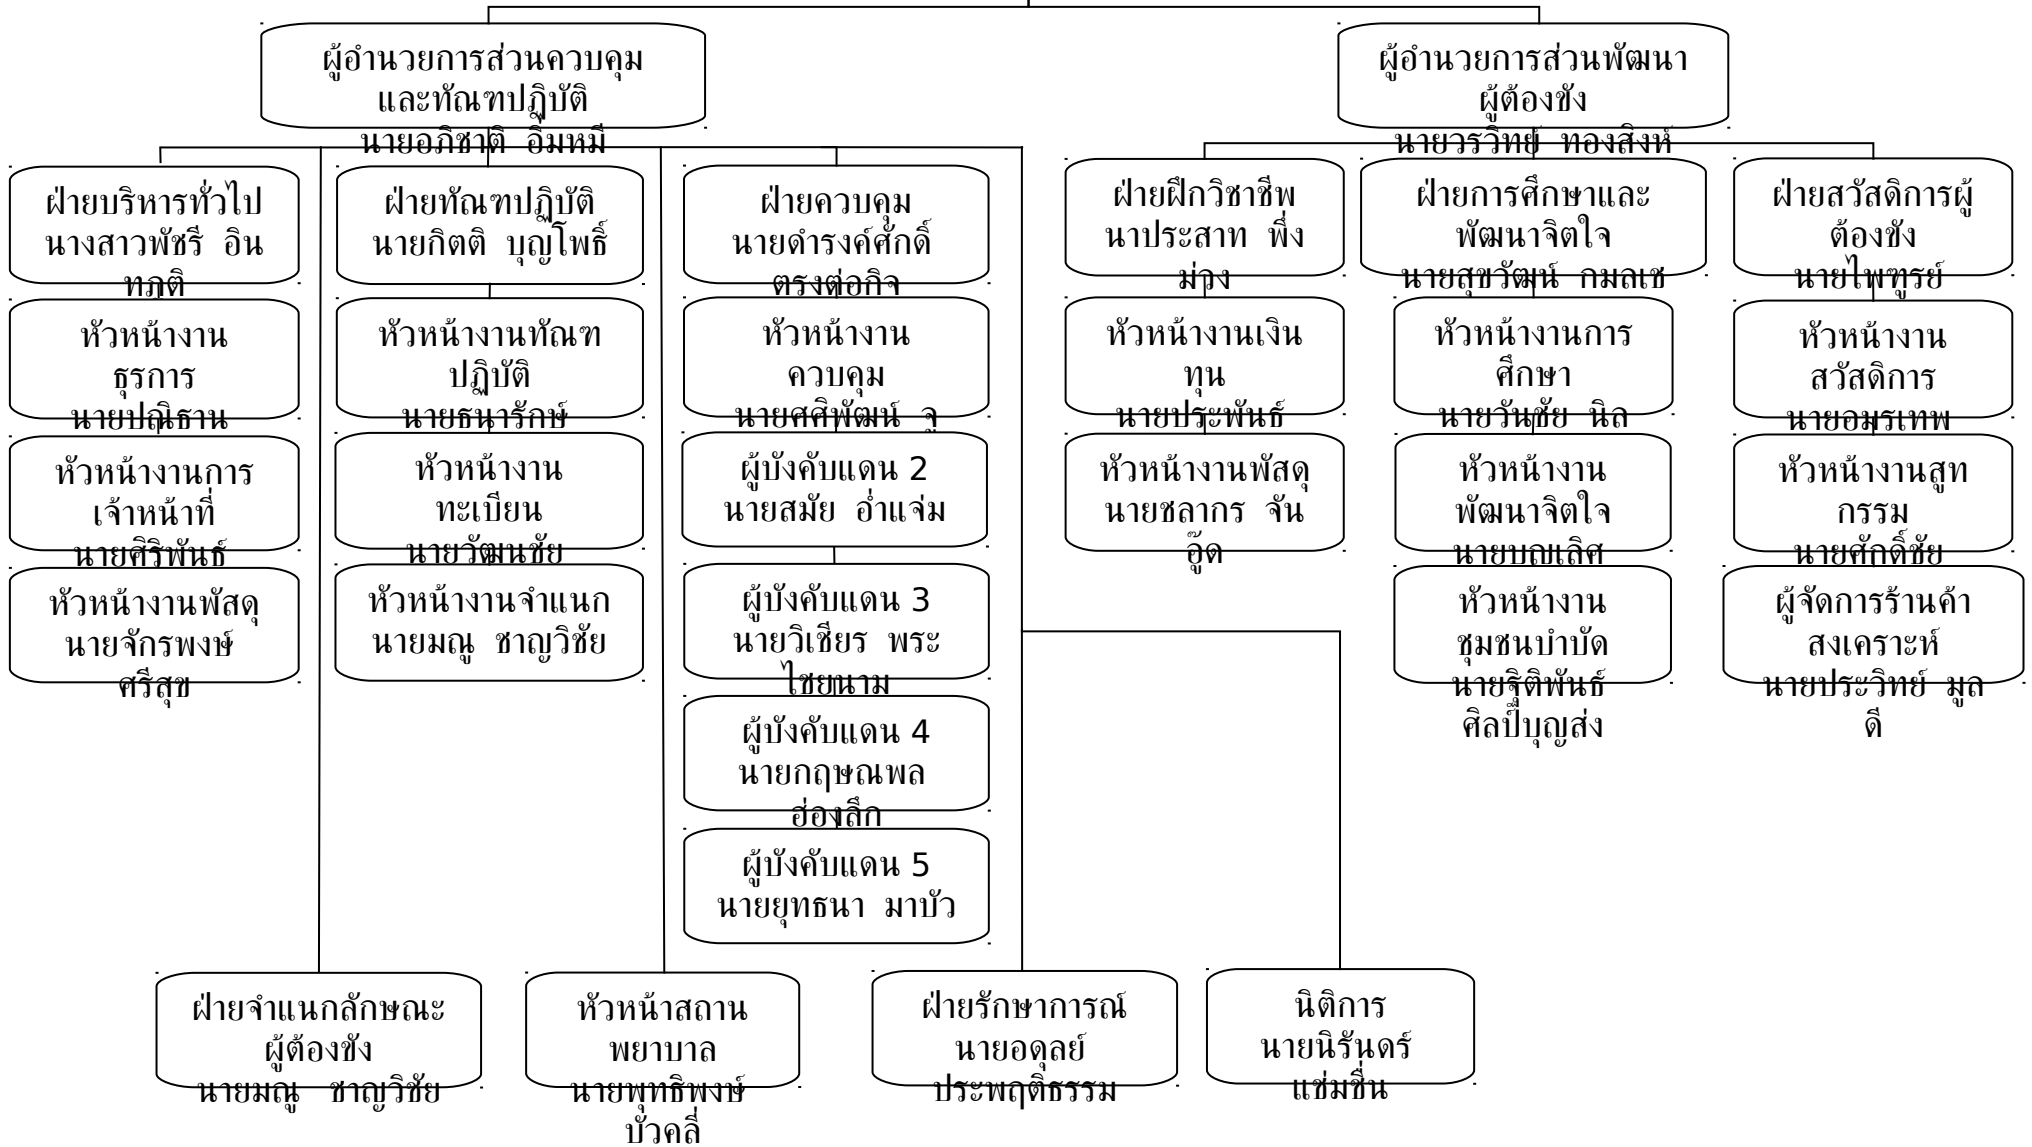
ผู้อำนวยการส่วนควบคุมและทัณฑปฏิบัติ
นายอภิชาติ อิ่มหมี

ผู้อำนวยการส่วนพัฒนาผู้ต้องขัง
นายวรวิทย์ ทองสิงห์

ฝ่ายบริหารทั่วไป
นางสาวพัชรี อินทฤติ

หัวหน้างานธุรการ
นายปฏิธาน

หัวหน้างานการเจ้าหน้าที่
นายศิริพันธ์

หัวหน้างานพัสดุ
นายจักรพงษ์ ศรีสุข

ฝ่ายทัณฑปฏิบัติ
นายกิตติ บุญโพธิ์

หัวหน้างานทัณฑปฏิบัติ
นายธนารักษ์

หัวหน้างานทะเบียน
นายวัฒนชัย

หัวหน้างานจำแนก
นายมณู ชาญวิชัย

ฝ่ายควบคุม
นายดำรงค์ศักดิ์ ตรงต่อกิจ

หัวหน้างานควบคุม
นายศศิพัฒน์ จุ

ผู้บังคับแดน 2
นายสมัย อ่ำแจ่ม

ผู้บังคับแดน 3
นายวิเชียร พระไชยนาม

ผู้บังคับแดน 4
นายกฤษณพล ฮ่องลึก

ผู้บังคับแดน 5
นายยุทธนา มาบัว

ฝ่ายฝึกวิชาชีพ
นาประสาท พึ่งม่วง

หัวหน้างานเงินทุน
นายประพันธ์

หัวหน้างานพัสดุ
นายชลากร จันอู๊ด

ฝ่ายการศึกษาและพัฒนาจิตใจ
นายสุขวัฒน์ กมลเช

หัวหน้างานการศึกษา
นายวันชัย นิล

หัวหน้างานพัฒนาจิตใจ
นายบุญเลิศ

หัวหน้างานชุมชนบำบัด
นายริติพันธ์ ศิลป์บุญส่ง

ฝ่ายสวัสดิการผู้ต้องขัง
นายไพฑูรย์

หัวหน้างานสวัสดิการ
นายอมรเทพ

หัวหน้างานสูทกรรม
นายศักดิ์ชัย

ผู้จัดการร้านค้าสงเคราะห์
นายประวิทย์ มูลดี

ฝ่ายจำแนกลักษณะผู้ต้องขัง
นายมณู ชาญวิชัย

หัวหน้าสถานพยาบาล
นายพุทธิพงษ์ บัวคลี่

ฝ่ายรักษาการณ์
นายอดุลย์ ประพฤติธรรม

นิติการ
นายนิรันดร์ แช่มชื่น